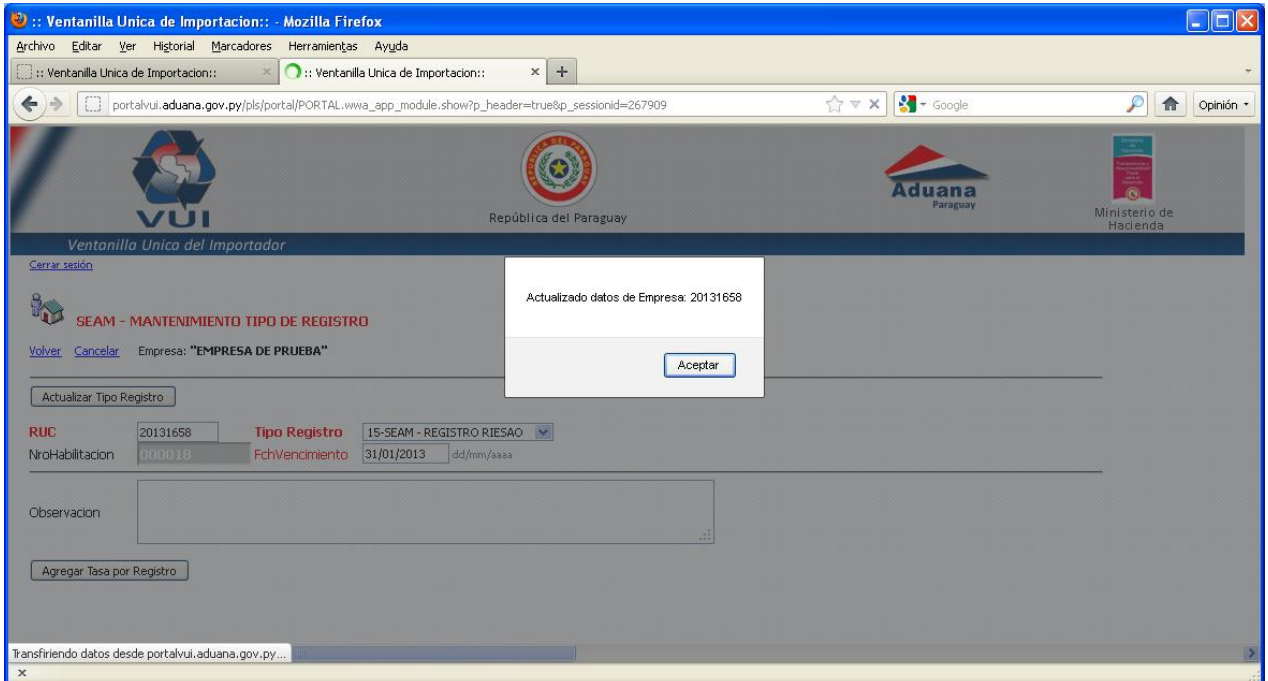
:: Ventanilla Unica de Importacion:: - Mozilla Firefox

Archivo Editar Ver Historial Marcadores Herramientas Ayuda

:: Ventanilla Unica de Importacion::

:: Ventanilla Unica de Importacion::

portalvui.aduana.gov.py/pls/portal/PORTAL.wwa_app_module.show?p_header=true&p_sessionid=267909

Google

Opinión

VUI

República del Paraguay

Aduana Paraguay

Ministerio de Hacienda

Ventanilla Unica del Importador

Cerrar sesión

SEAM - MANTENIMIENTO TIPO DE REGISTRO

Volver Cancelar Empresa: "EMPRESA DE PRUEBA"

Actualizar Tipo Registro

RUC 20131658 Tipo Registro 15-SEAM - REGISTRO RIESAO

NroHabilitacion 000018 FchVencimiento 31/01/2013 dd/mm/aaaa

Observacion

Agregar Tasa por Registro

Actualizado datos de Empresa: 20131658

Aceptar

Transfiriendo datos desde portalvui.aduana.gov.py...